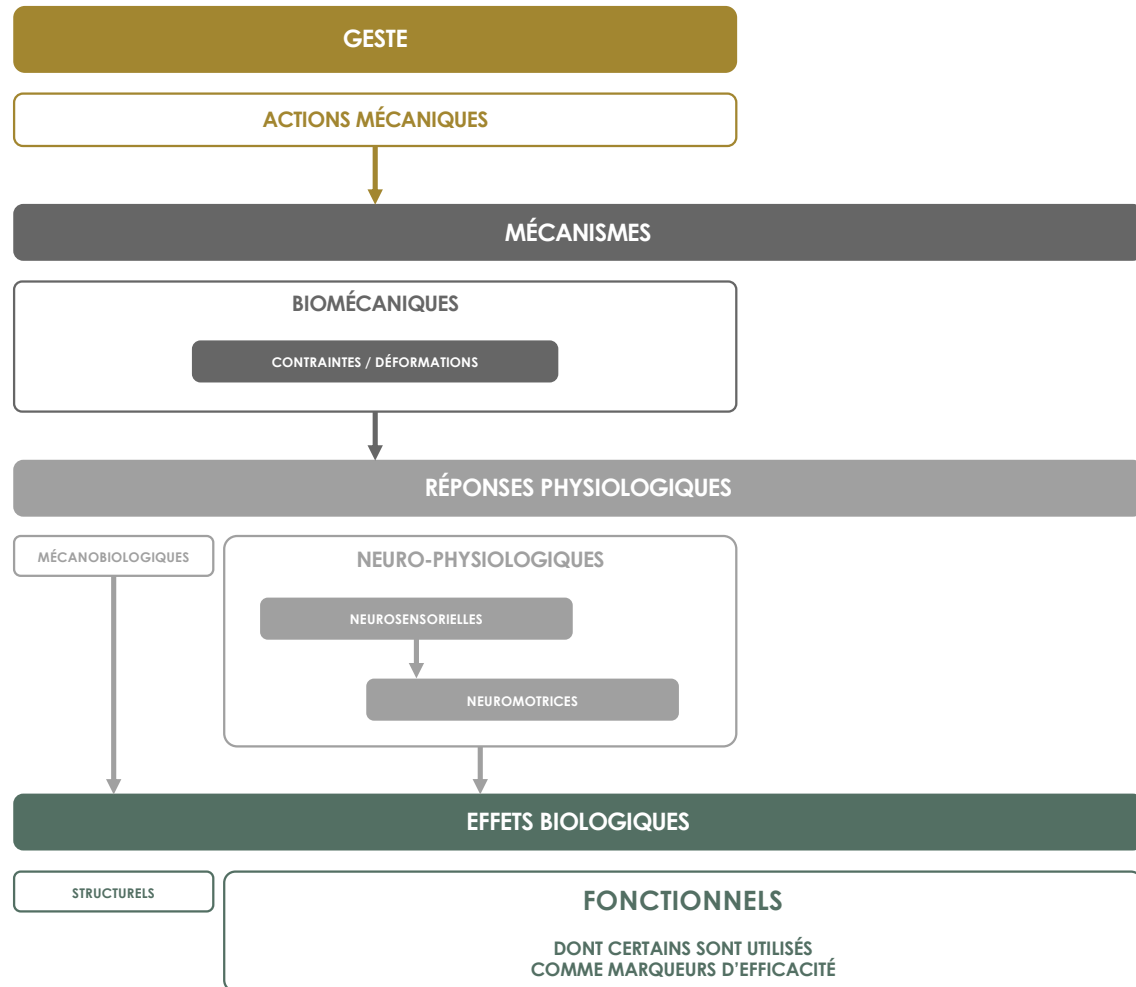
GESTE

ACTIONS MÉCANIQUES

MÉCANISMES

BIOMÉCANIQUES

CONTRAINTES / DÉFORMATIONS

RÉPONSES PHYSIOLOGIQUES

MÉCANOBIOLOGIQUES

NEURO-PHYSIOLOGIQUES

NEUROSENSORIELLES

NEUROMOTRICES

EFFETS BIOLOGIQUES

STRUCTURELS

FONCTIONNELS

DONT CERTAINS SONT UTILISÉS COMME MARQUEURS D'EFFICACITÉ